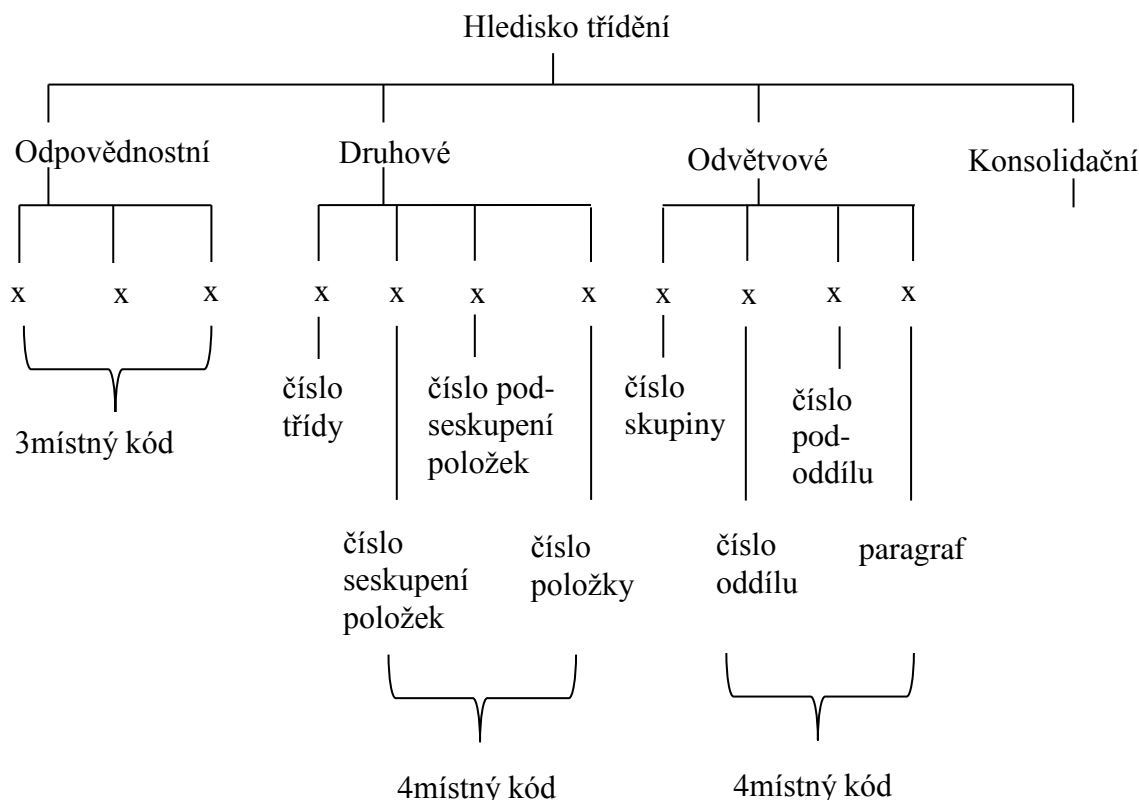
Hledisko třídění

Odpovědnostní

Druhové

Odvětvové

Konsolidační

x x x

x x x x

x x x x

3místný kód

číslo třídy

číslo podseskupení položek

číslo seskupení položek

číslo položky

číslo skupiny

číslo pododdílu

číslo oddílu

paragraf

4místný kód

4místný kód